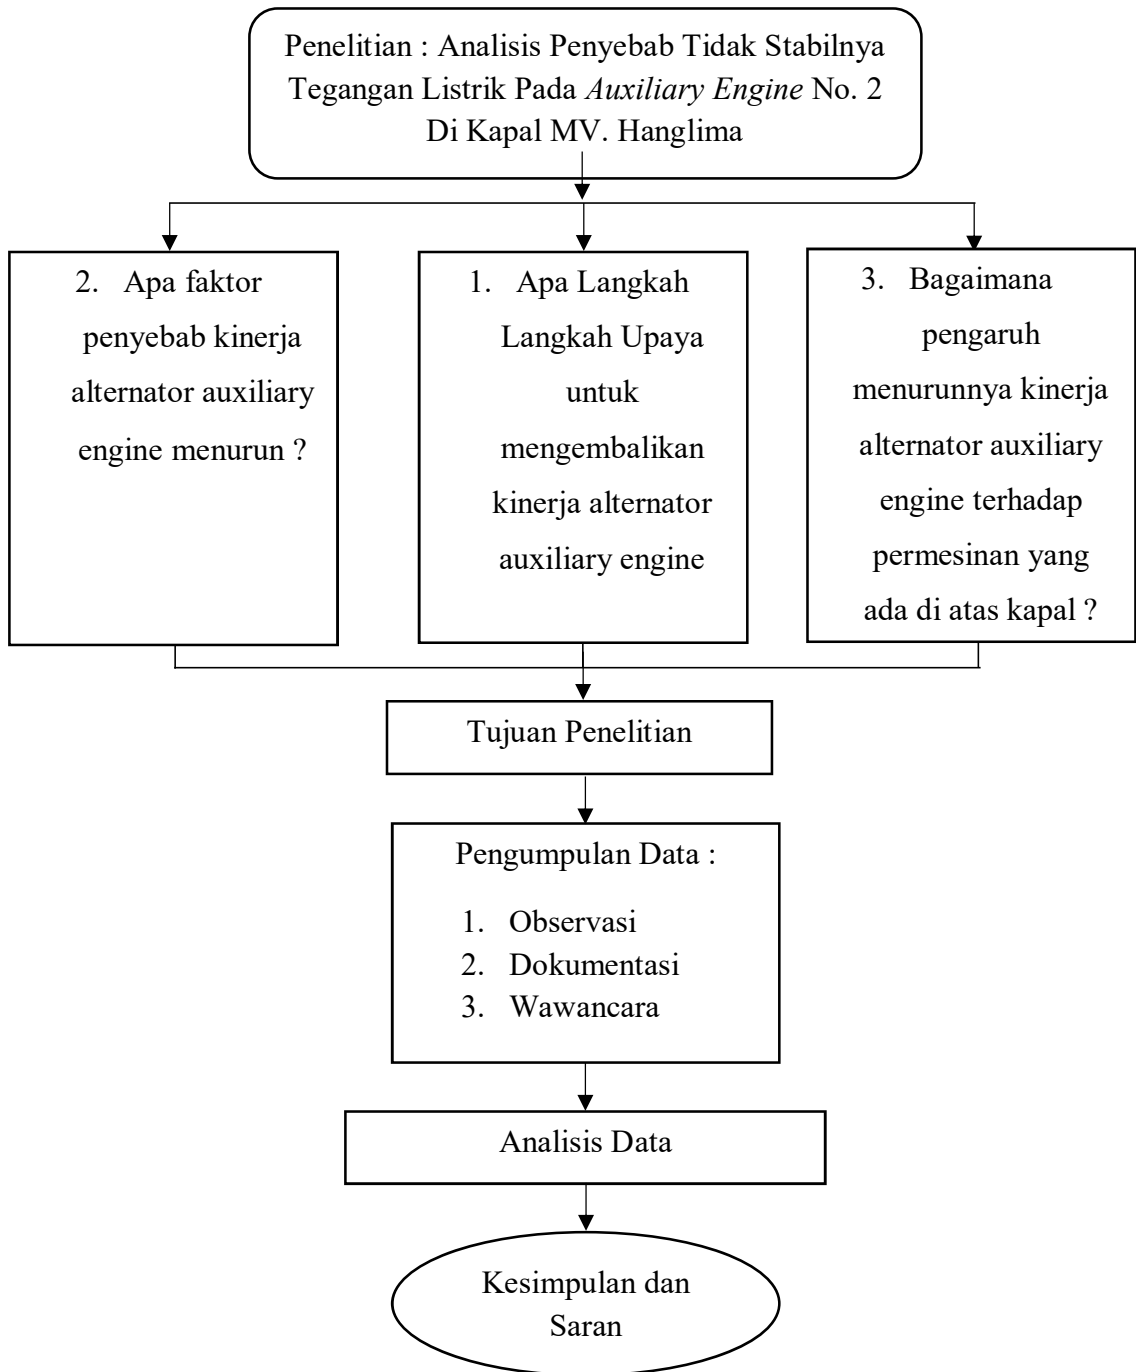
Penelitian : Analisis Penyebab Tidak Stabilnya Tegangan Listrik Pada *Auxiliary Engine* No. 2 Di Kapal MV. Hanglima

2. Apa faktor penyebab kinerja alternator auxiliary engine menurun ?

1. Apa Langkah Langkah Upaya untuk mengembalikan kinerja alternator auxiliary engine

3. Bagaimana pengaruh menurunnya kinerja alternator auxiliary engine terhadap permesinan yang ada di atas kapal ?

Tujuan Penelitian

Pengumpulan Data :

1. Observasi
2. Dokumentasi
3. Wawancara

Analisis Data

Kesimpulan dan Saran